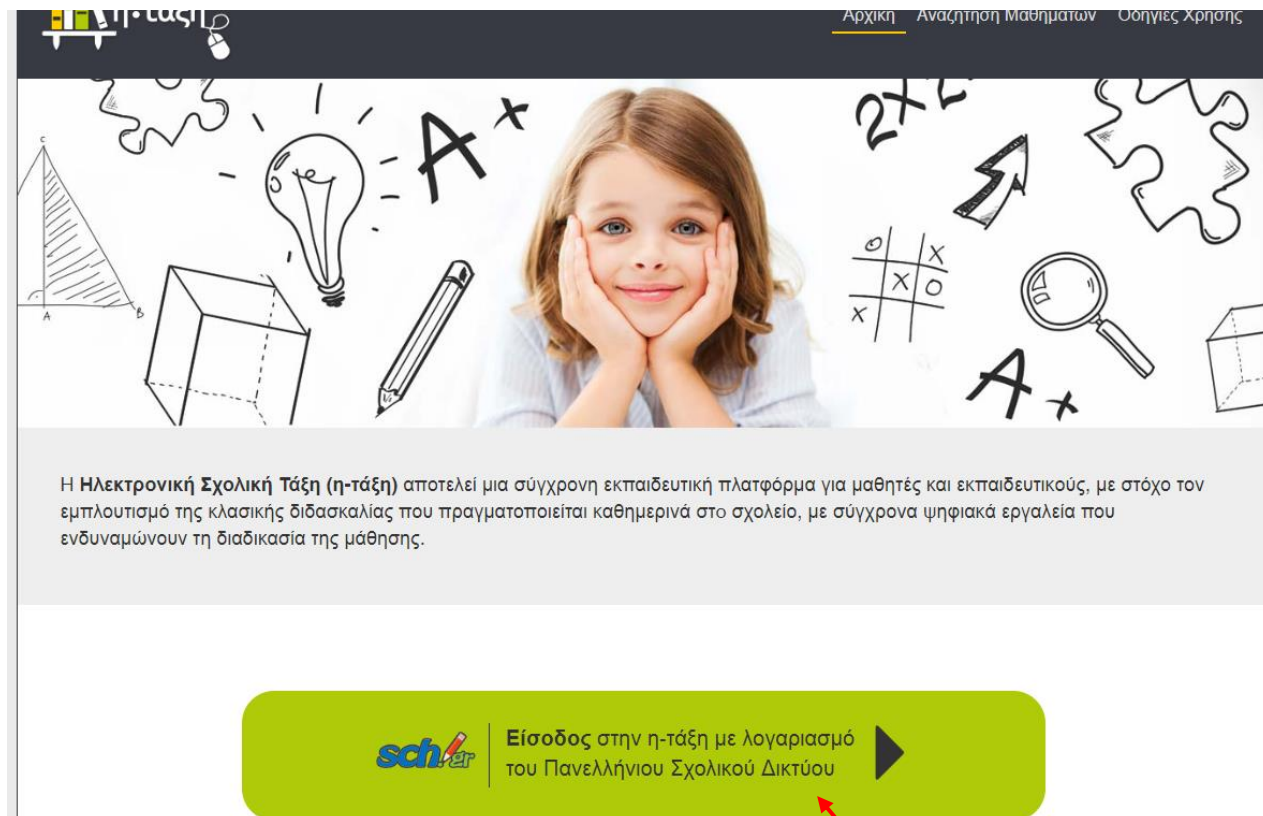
η-τάξη

Αρχική Αναζήτηση Μαθημάτων Οδηγίες Χρήσης

A+

2x

A+

Η **Ηλεκτρονική Σχολική Τάξη (η-τάξη)** αποτελεί μια σύγχρονη εκπαιδευτική πλατφόρμα για μαθητές και εκπαιδευτικούς, με στόχο τον εμπλουτισμό της κλασικής διδασκαλίας που πραγματοποιείται καθημερινά στο σχολείο, με σύγχρονα ψηφιακά εργαλεία που ενδυναμώνουν τη διαδικασία της μάθησης.

sch.gr

**Είσοδος** στην η-τάξη με λογαριασμό του Πανελλήνιου Σχολικού Δικτύου